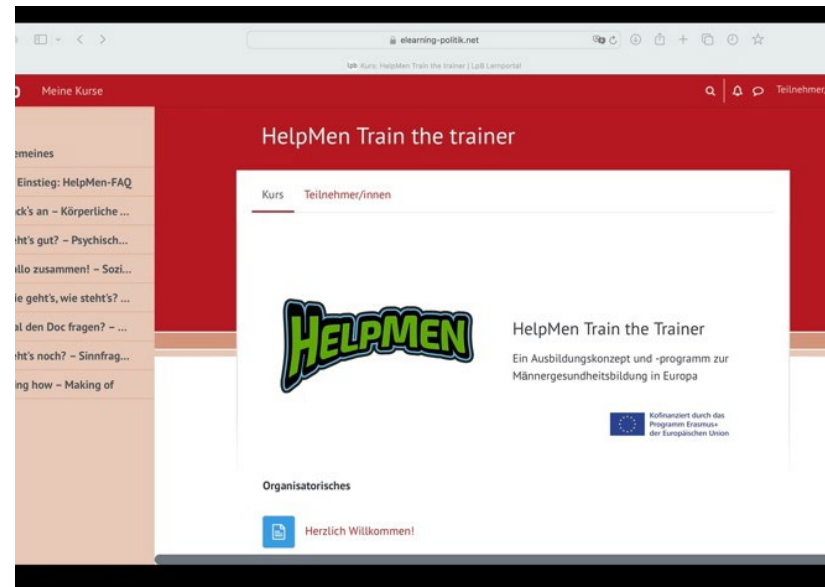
elearning-politik.net

lpb Kurs: HelpMen Train the trainer | LpB Lernportal

Meine Kurse

Teilnehmer

emeines

Einstieg: HelpMen-FAQ

ck's an – Körperliche ...

eht's gut? – Psychisch...

llo zusammen! – Sozi...

ie geht's, wie steht's? ...

al den Doc fragen? – ...

eht's noch? – Sinnfrag...

ng how – Making of

HelpMen Train the trainer

Kurs

Teilnehmer/innen

HELPMEN

HelpMen Train the Trainer

Ein Ausbildungskonzept und -programm zur Männergesundheitsbildung in Europa

Kofinanziert durch das Programm Erasmus+ der Europäischen Union

Organisatorisches

Herzlich Willkommen!